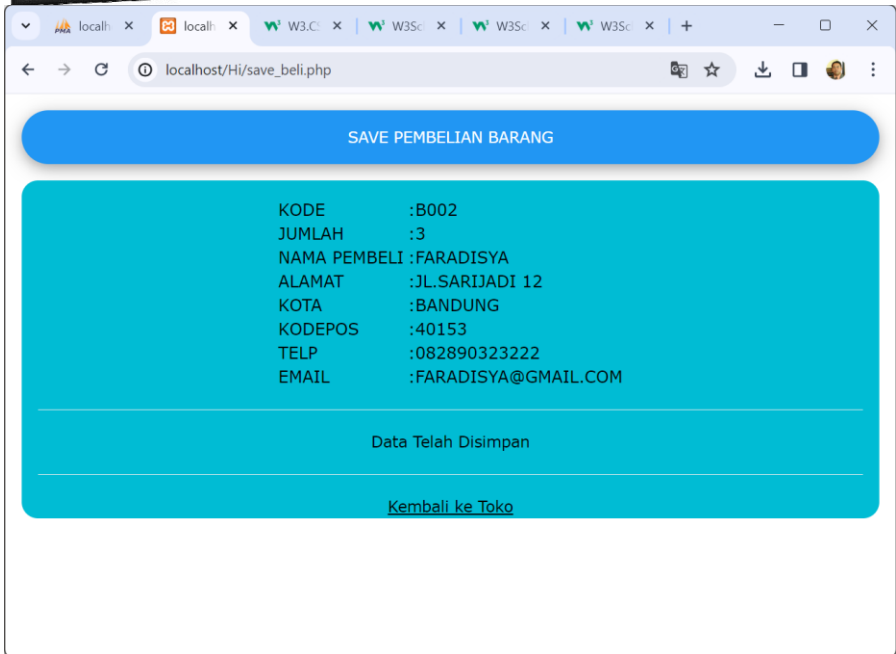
localh ×   localh ×   W3.C ×   W3Sc ×   W3Sc ×   W3Sc ×   +

localhost/Hi/save_beli.php

SAVE PEMBELIAN BARANG

| | |
|---|---|
| KODE | :B002 |
| JUMLAH | :3 |
| NAMA PEMBELI | :FARADISYA |
| ALAMAT | :JL.SARIJADI 12 |
| KOTA | :BANDUNG |
| KODEPOS | :40153 |
| TELP | :082890323222 |
| EMAIL | :FARADISYA@GMAIL.COM |

Data Telah Disimpan

Kembali ke Toko